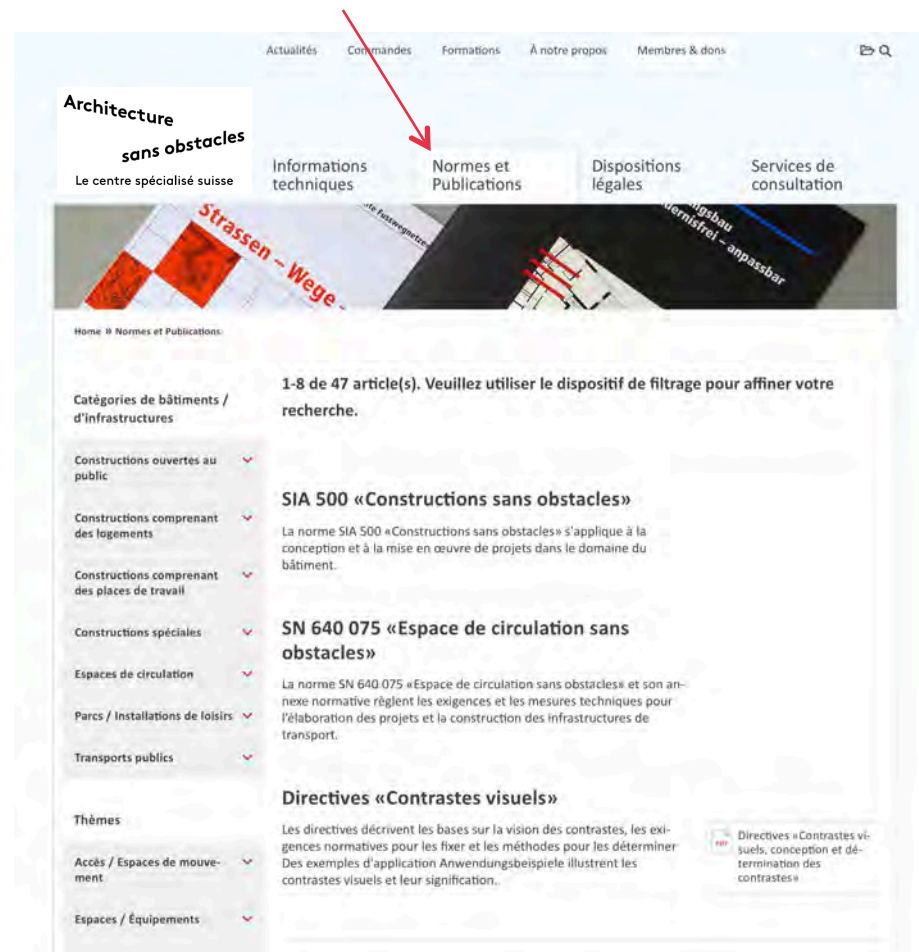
Actualités Commandes Formations À notre propos Membres & dons

Architecture sans obstacles
Le centre spécialisé suisse

Informations techniques
Normes et Publications
Dispositions légales
Services de consultation

Strassen – Wege
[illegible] Fusswegnetze
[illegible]ngsbau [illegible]dernisfrei – anpassbar

Home » Normes et Publications

Catégories de bâtiments / d'infrastructures

Constructions ouvertes au public

Constructions comprenant des logements

Constructions comprenant des places de travail

Constructions spéciales

Espaces de circulation

Parcs / Installations de loisirs

Transports publics

Thèmes

Accès / Espaces de mouvement

Espaces / Équipements

1-8 de 47 article(s). Veuillez utiliser le dispositif de filtrage pour affiner votre recherche.

SIA 500 «Constructions sans obstacles»

La norme SIA 500 «Constructions sans obstacles» s'applique à la conception et à la mise en œuvre de projets dans le domaine du bâtiment.

SN 640 075 «Espace de circulation sans obstacles»

La norme SN 640 075 «Espace de circulation sans obstacles» et son annexe normative règlent les exigences et les mesures techniques pour l'élaboration des projets et la construction des infrastructures de transport.

Directives «Contrastes visuels»

Les directives décrivent les bases sur la vision des contrastes, les exigences normatives pour les fixer et les méthodes pour les déterminer Des exemples d'application Anwendungsbeispiele illustrent les contrastes visuels et leur signification.

PDF
Directives «Contrastes visuels, conception et détermination des contrastes»